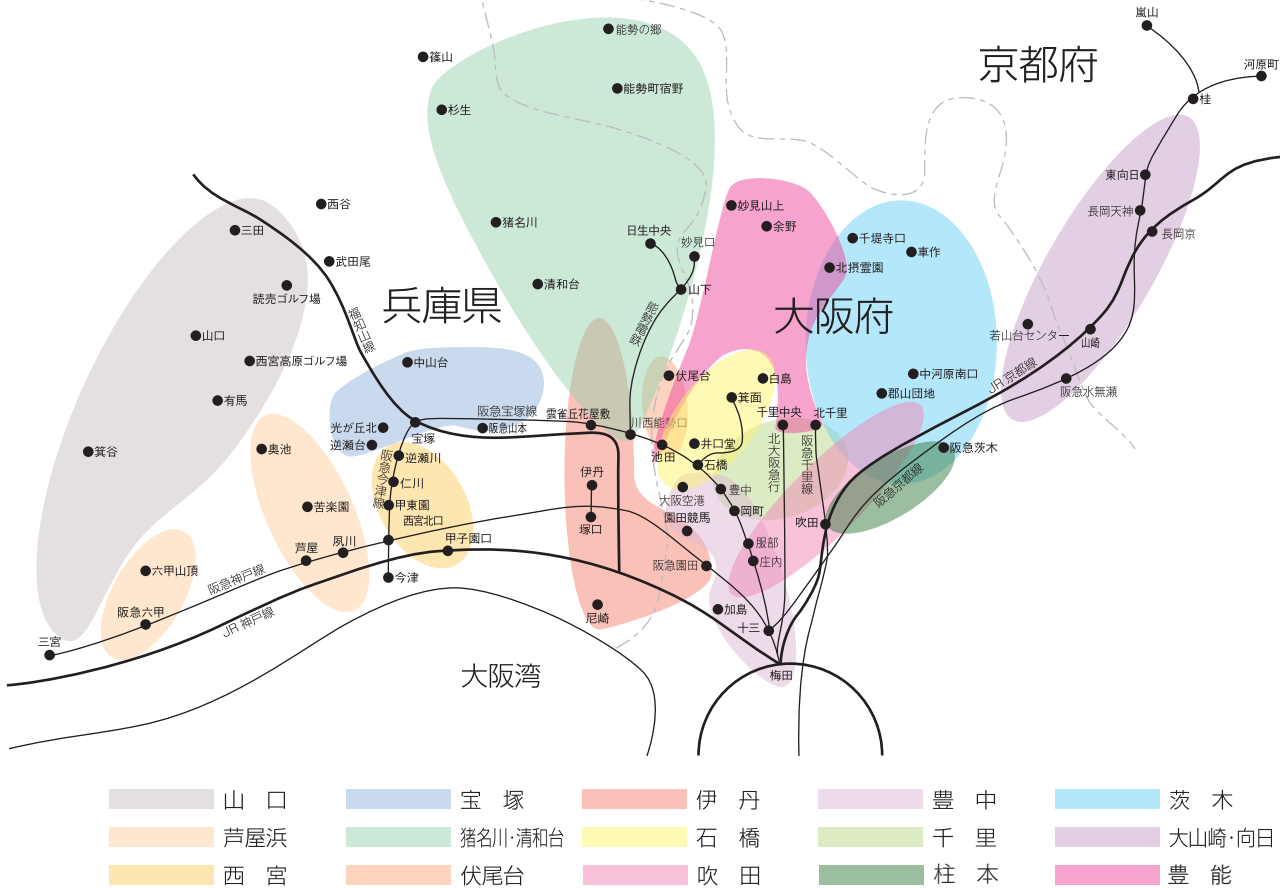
嵐山
河原町
京都府
桂
能勢の郷
篠山
能勢町宿野
杉生
東向日
長岡天神
長岡京
西谷
三田
猪名川
日生中央
妙見山上
余野
千堤寺口
車作
北摂霊園
妙見口
山下
武田尾
清和台
兵庫県
大阪府
読売ゴルフ場
福知山線
能勢電鉄
若山台センター
山崎
山口
西宮高原ゴルフ場
中山台
伏尾台
白島
中河原南口
JR京都線
阪急水無瀬
有馬
郡山団地
箕面
千里中央
北千里
阪急宝塚線
雲雀丘花屋敷
川西能勢口
光が丘北
宝塚
阪急山本
逆瀬台
井口堂
阪急茨木
箕谷
奥池
逆瀬川
池田
石橋
北大阪急行
阪急千里線
阪急京都線
阪急今津線
仁川
伊丹
大阪空港
豊中
甲東園
苦楽園
西宮北口
岡町
塚口
蛍池
吹田
園田競馬
芦屋
夙川
甲子園口
服部
庄内
六甲山頂
阪急神戸線
阪急園田
今津
阪急六甲
JR神戸線
尼崎
加島
三宮
十三
大阪湾
梅田
山口
宝塚
伊丹
豊中
茨木
芦屋浜
猪名川・清和台
石橋
千里
大山崎・向日
西宮
伏尾台
吹田
柱本
豊能